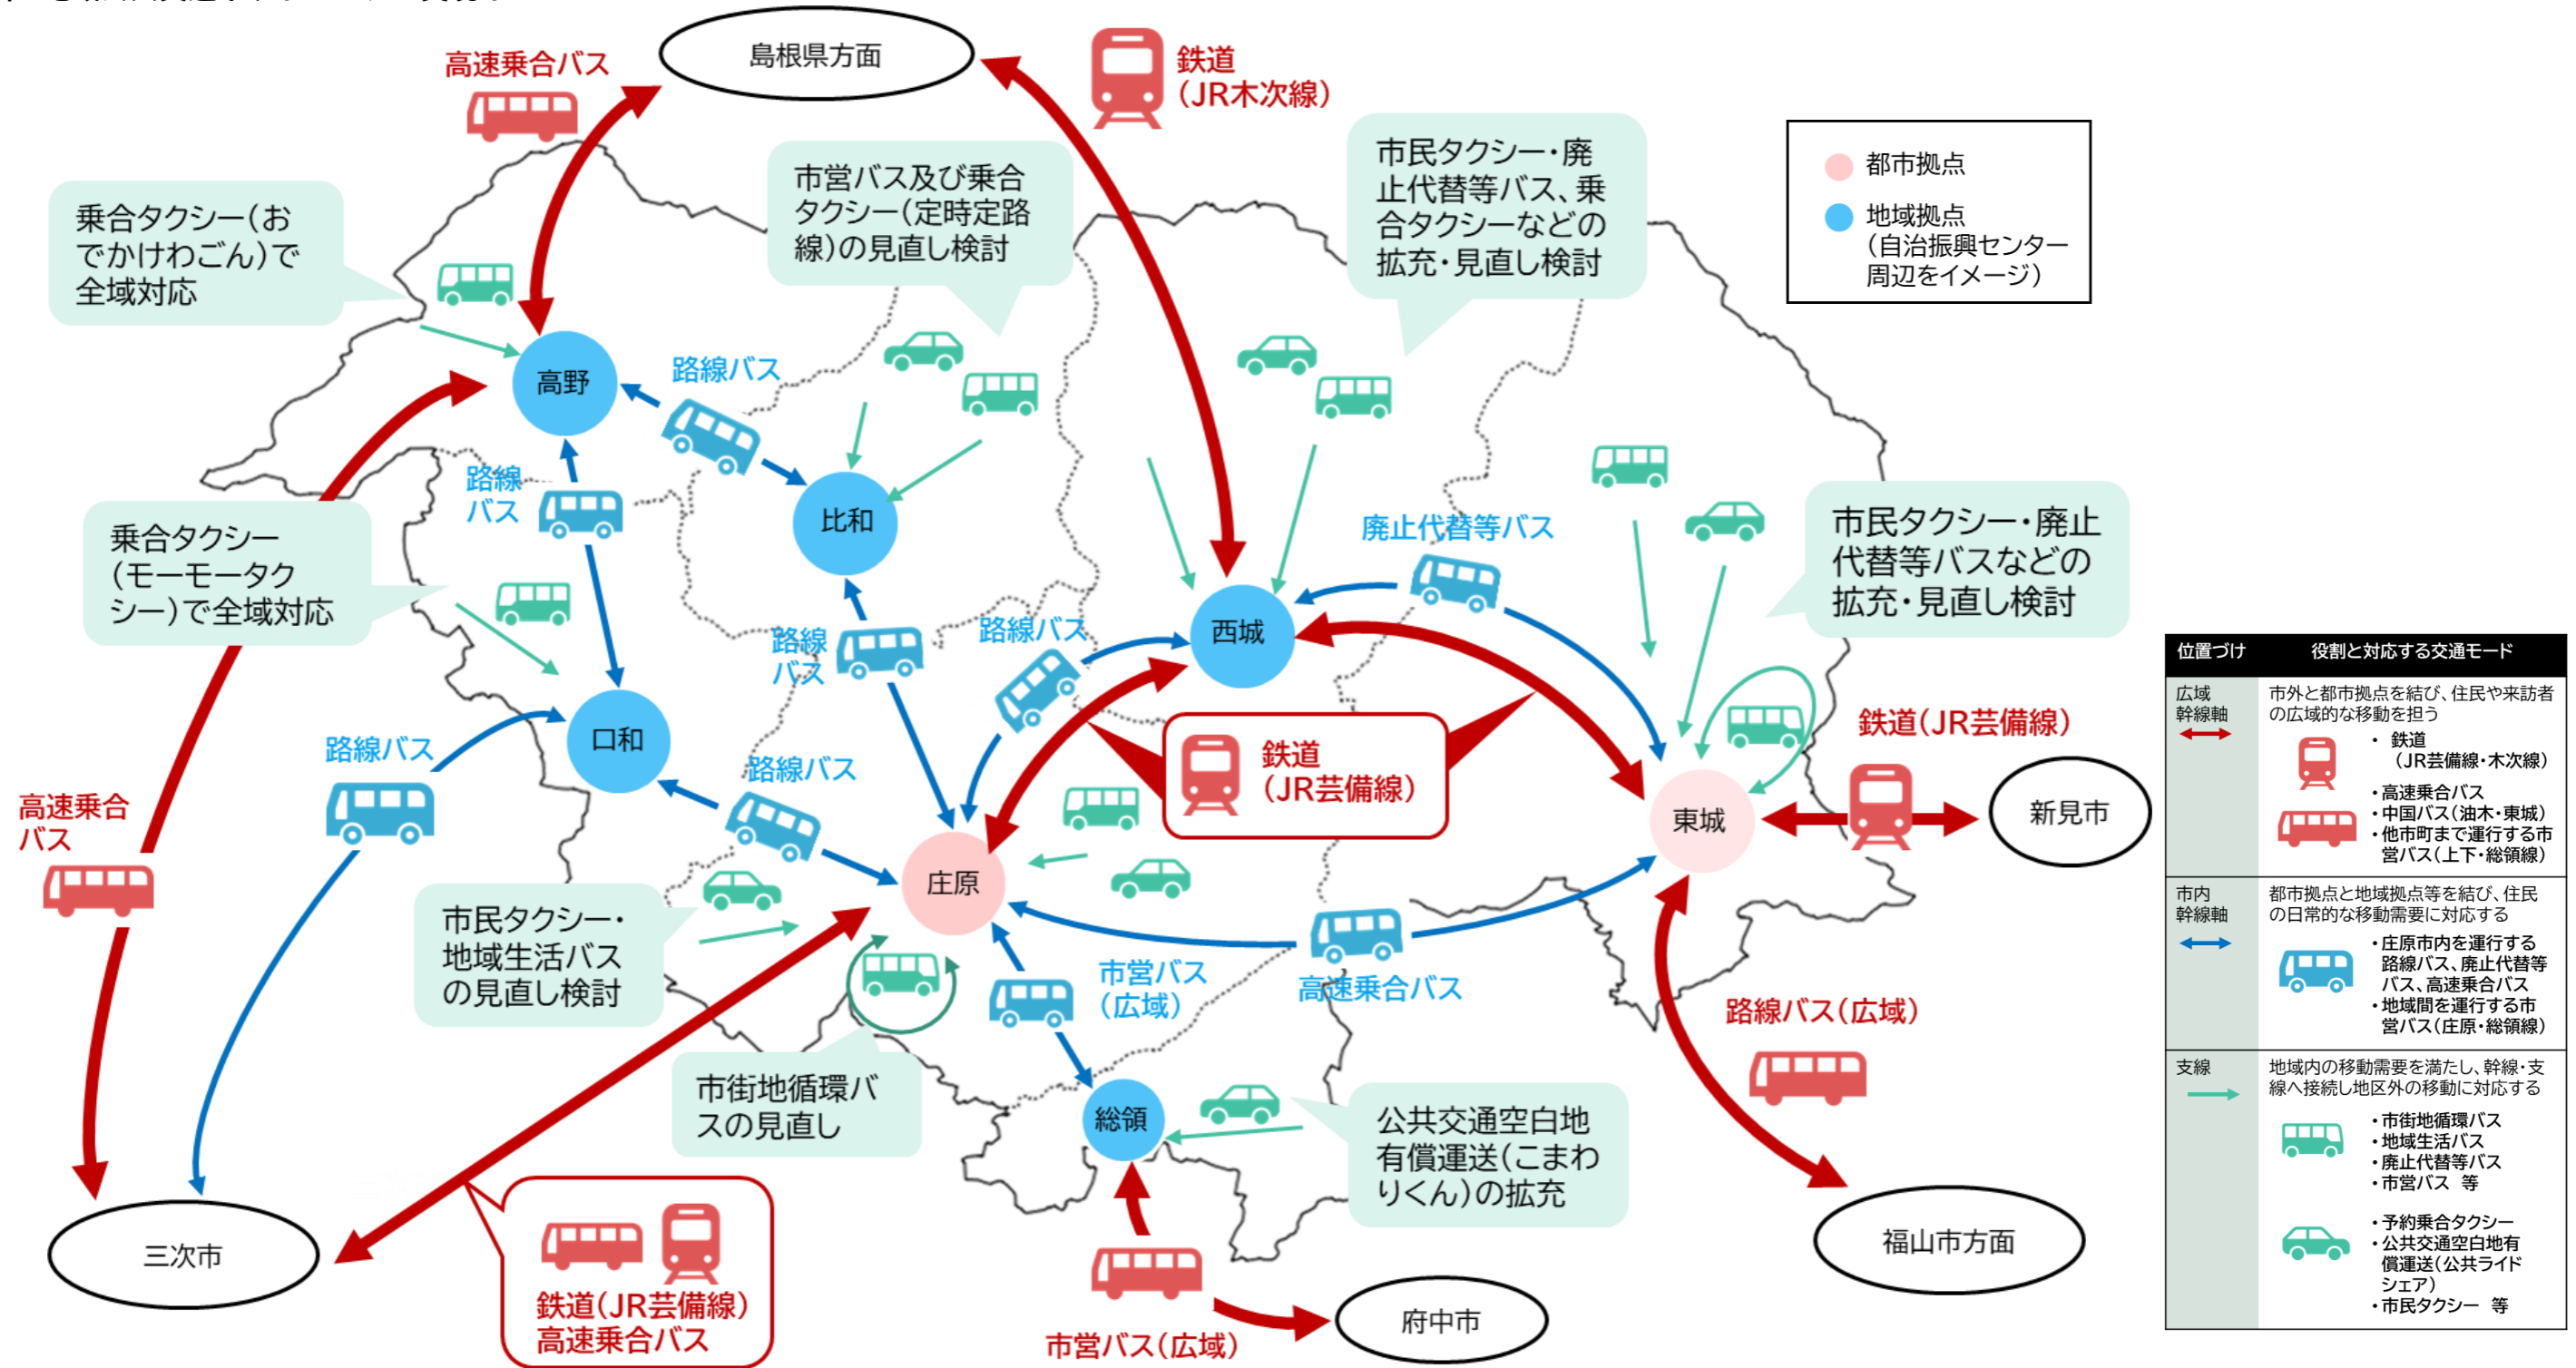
島根県方面

高速乗合バス

鉄道
(JR木次線)

市営バス及び乗合タクシー(定時定路線)の見直し検討

市民タクシー・廃止代替等バス、乗合タクシーなどの拡充・見直し検討

都市拠点
地域拠点
(自治振興センター周辺をイメージ)

乗合タクシー(おでかけわごん)で全域対応

高野

路線バス

比和

路線バス

乗合タクシー(モーモータクシー)で全域対応

廃止代替等バス

市民タクシー・廃止代替等バスなどの拡充・見直し検討

西城

路線バス

路線バス

口和

路線バス

鉄道
(JR芸備線)

鉄道(JR芸備線)

東城

新見市

高速乗合バス

路線バス

庄原

市民タクシー・地域生活バスの見直し検討

市営バス
(広域)

高速乗合バス

路線バス(広域)

市街地循環バスの見直し

総領

公共交通空白地有償運送(こまわりくん)の拡充

三次市

鉄道(JR芸備線)
高速乗合バス

市営バス(広域)

府中市

福山市方面

| 位置づけ | 役割と対応する交通モード |
|---|---|
| 広域幹線軸 | 市外と都市拠点を結び、住民や来訪者の広域的な移動を担う<br>・鉄道(JR芸備線・木次線)<br>・高速乗合バス<br>・中国バス(油木・東城)<br>・他市町まで運行する市営バス(上下・総領線) |
| 市内幹線軸 | 都市拠点と地域拠点等を結び、住民の日常的な移動需要に対応する<br>・庄原市内を運行する路線バス、廃止代替等バス、高速乗合バス<br>・地域間を運行する市営バス(庄原・総領線) |
| 支線 | 地域内の移動需要を満たし、幹線・支線へ接続し地区外の移動に対応する<br>・市街地循環バス<br>・地域生活バス<br>・廃止代替等バス<br>・市営バス 等<br>・予約乗合タクシー<br>・公共交通空白地有償運送(公共ライドシェア)<br>・市民タクシー 等 |